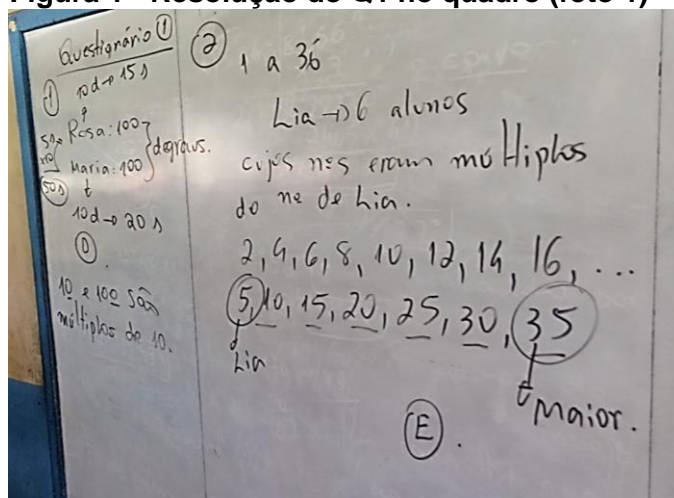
Figura 1 - Resolução do Q1 no quadro (foto 1)

Questionário ①

① 10d → 15 s

Rosa: 100
Maria: 100 } degraus.

10d → 20 s

Ⓓ

10 e 100 são múltiplos de 10.

② 1 a 36

Lia → 6 alunos

cujos nºs eram múltiplos do nº de Lia.

2, 4, 6, 8, 10, 12, 14, 16, ...

5, 10, 15, 20, 25, 30, 35

Lia

Maior.

Ⓔ.